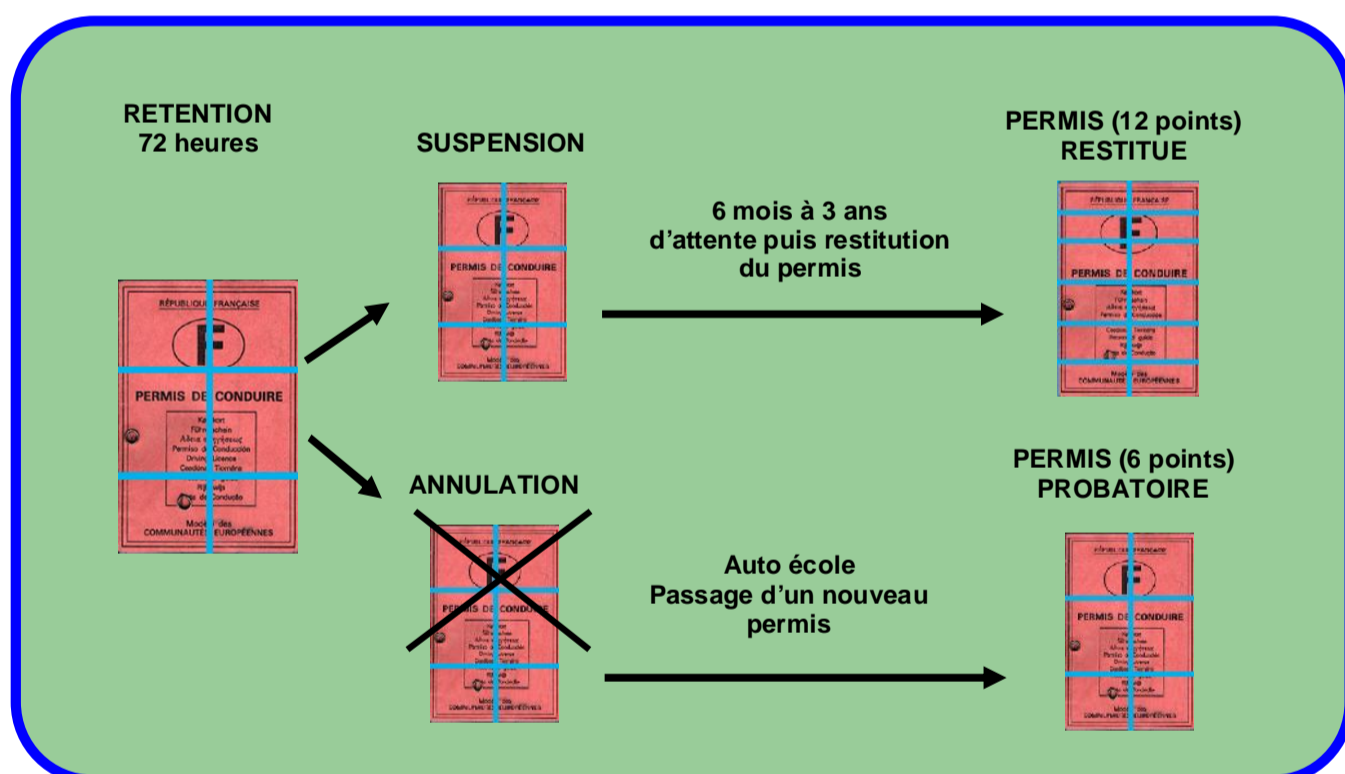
RETENTION
72 heures

SUSPENSION

PERMIS (12 points)
RESTITUE

6 mois à 3 ans d'attente puis restitution du permis

RÉPUBLIQUE FRANÇAISE

F

PERMIS DE CONDUIRE

Kørekort
Führerschein
Άδεια οδηγήσεως
Permiso de Conducción
Driving Licence
Ceadúnas Tiomána
Rijbewijs
Carta de Condução

Modèle des
COMMUNAUTÉS EUROPÉENNES

ANNULATION

PERMIS (6 points)
PROBATOIRE

Auto école
Passage d'un nouveau permis